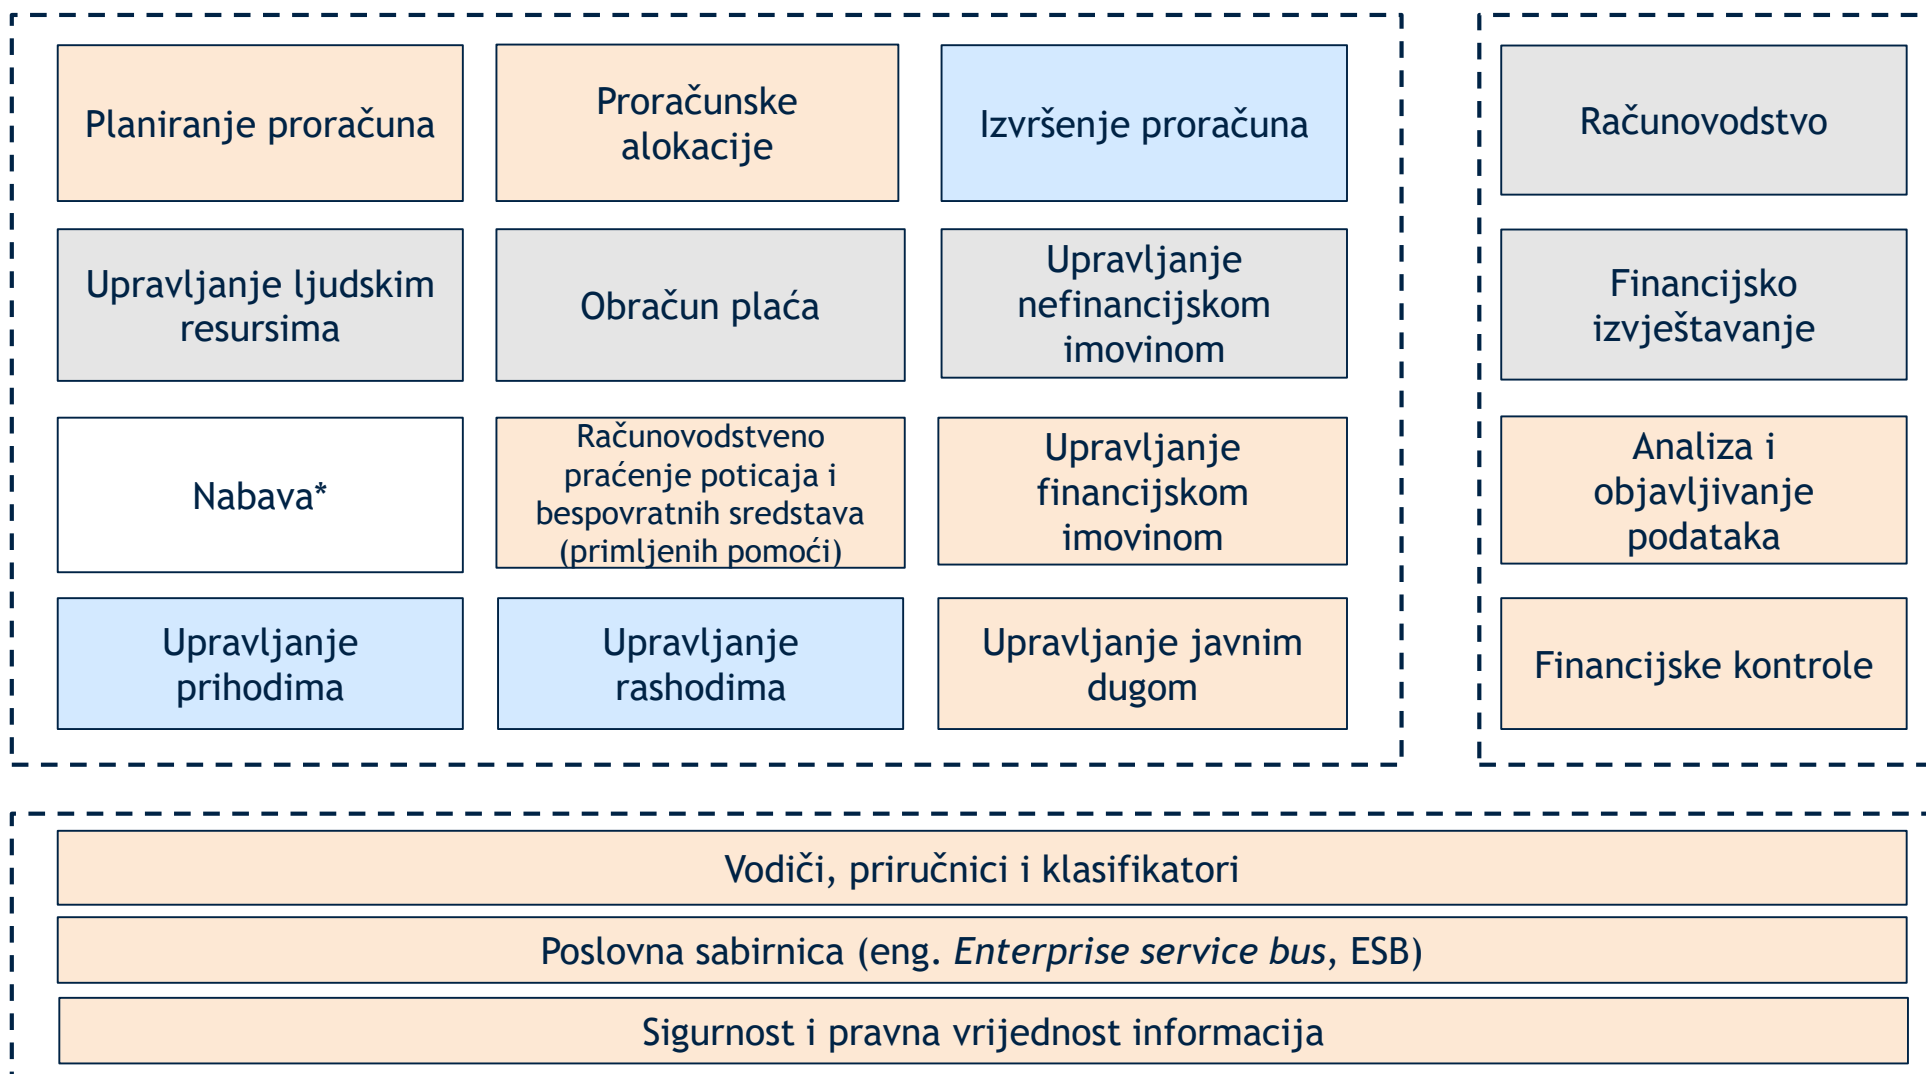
Planiranje proračuna

Proračunske alokacije

Izvršenje proračuna

Upravljanje ljudskim resursima

Obračun plaća

Upravljanje nefinancijskom imovinom

Nabava*

Računovodstveno praćenje poticaja i bespovratnih sredstava (primljenih pomoći)

Upravljanje financijskom imovinom

Upravljanje prihodima

Upravljanje rashodima

Upravljanje javnim dugom

Računovodstvo

Financijsko izvještavanje

Analiza i objavljivanje podataka

Financijske kontrole

Vodiči, priručnici i klasifikatori

Poslovna sabirnica (eng. *Enterprise service bus*, ESB)

Sigurnost i pravna vrijednost informacija